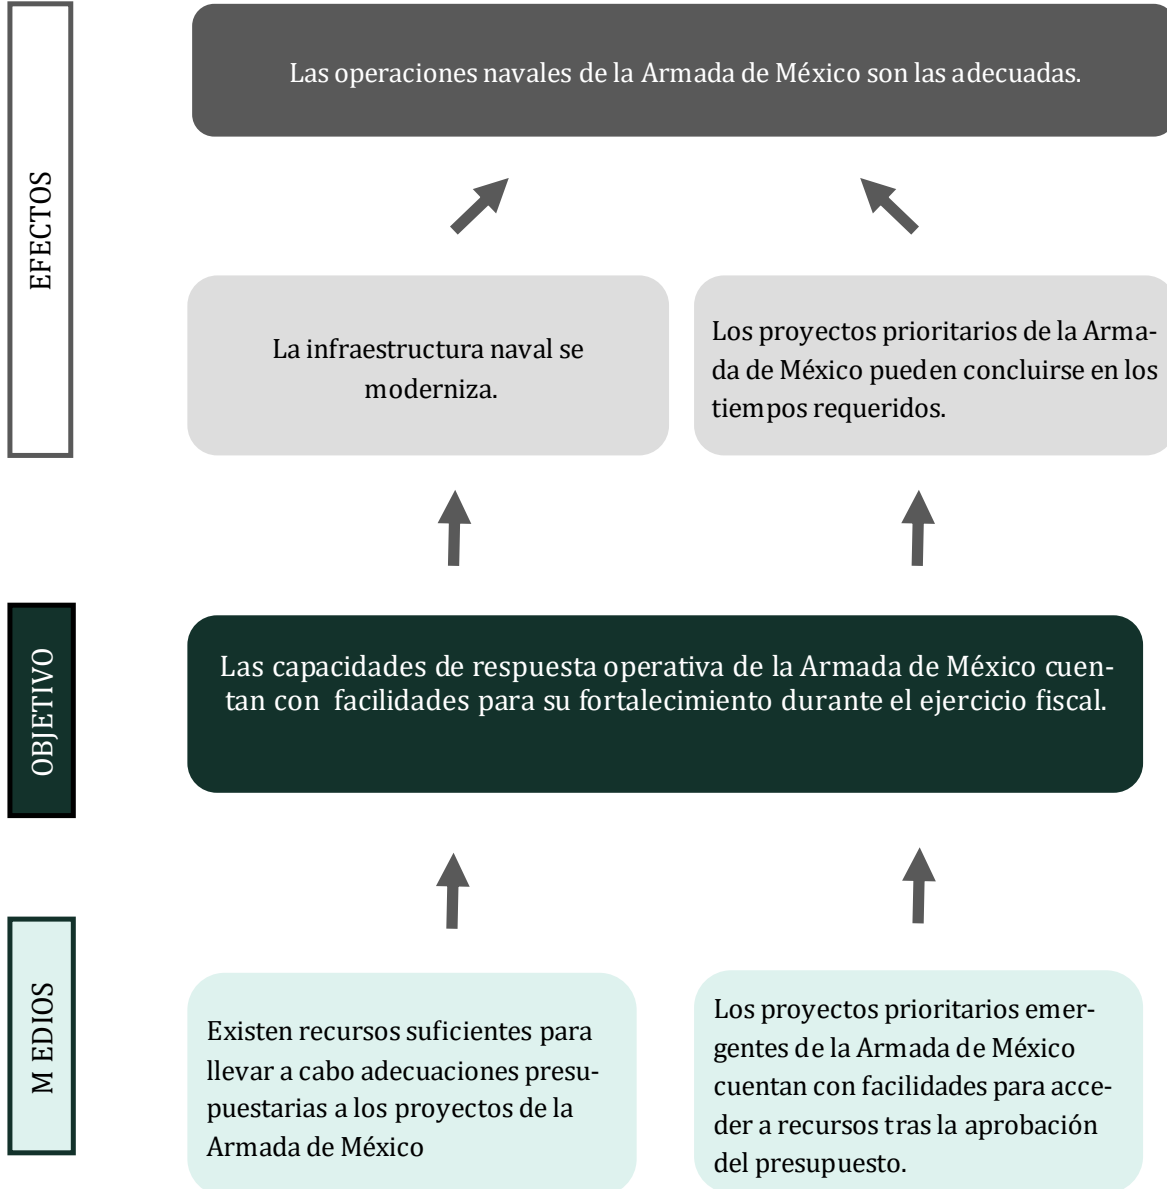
EFECTOS

Las operaciones navales de la Armada de México son las adecuadas.

La infraestructura naval se moderniza.

Los proyectos prioritarios de la Armada de México pueden concluirse en los tiempos requeridos.

OBJETIVO

Las capacidades de respuesta operativa de la Armada de México cuentan con facilidades para su fortalecimiento durante el ejercicio fiscal.

M EDIOS

Existen recursos suficientes para llevar a cabo adecuaciones presupuestarias a los proyectos de la Armada de México

Los proyectos prioritarios emergentes de la Armada de México cuentan con facilidades para acceder a recursos tras la aprobación del presupuesto.